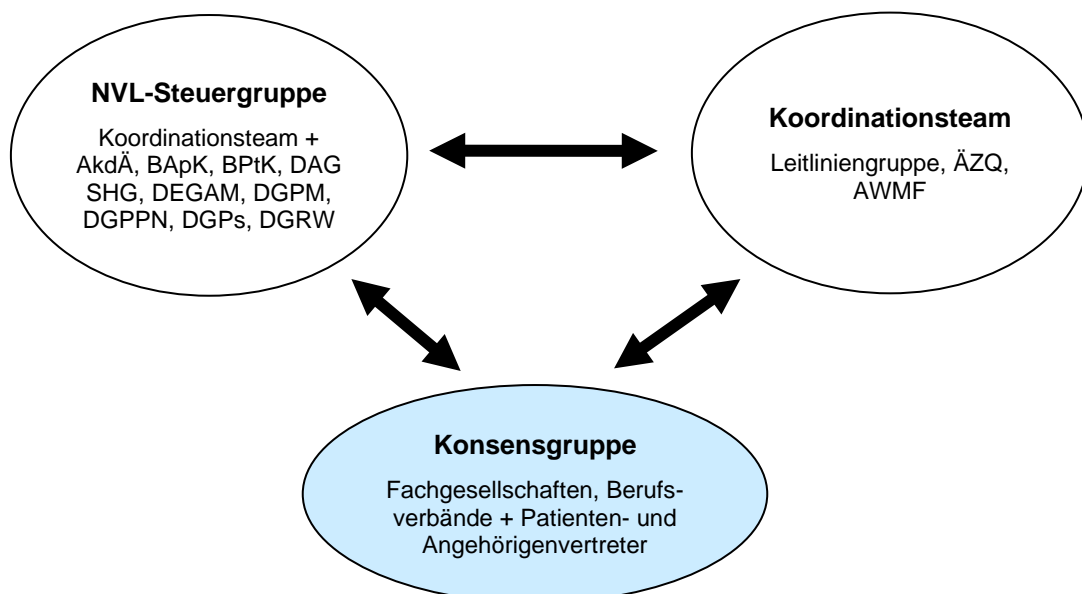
NVL-Steuergruppe

Koordinationsteam + AkdÄ, BApK, BPtK, DAG SHG, DEGAM, DGPM, DGPPN, DGPs, DGRW

Koordinationsteam

Leitliniengruppe, ÄZQ, AWMF

Konsensgruppe

Fachgesellschaften, Berufsverbände + Patienten- und Angehörigenvertreter